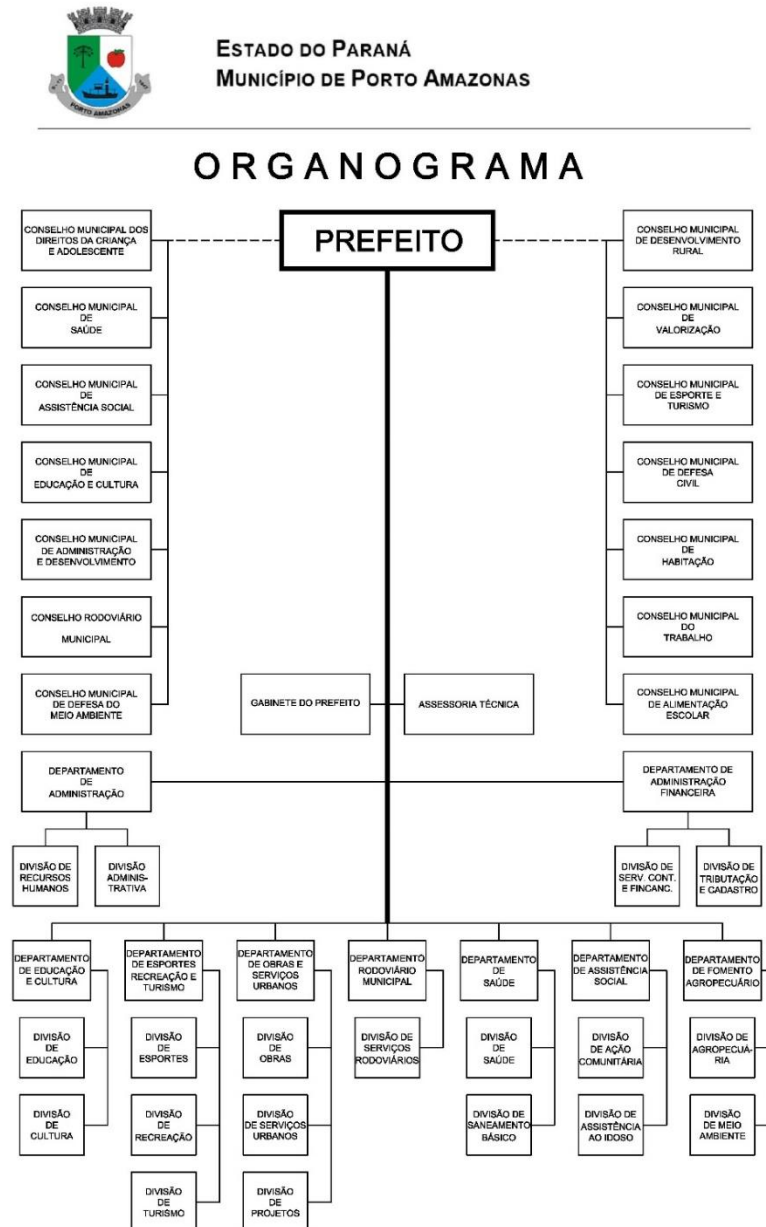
PORTO AMAZONAS

ESTADO DO PARANÁ
MUNICÍPIO DE PORTO AMAZONAS

ORGANOGRAMA

PREFEITO

CONSELHO MUNICIPAL DOS DIREITOS DA CRIANÇA E ADOLESCENTE

CONSELHO MUNICIPAL DE SAÚDE

CONSELHO MUNICIPAL DE ASSISTÊNCIA SOCIAL

CONSELHO MUNICIPAL DE EDUCAÇÃO E CULTURA

CONSELHO MUNICIPAL DE ADMINISTRAÇÃO E DESENVOLVIMENTO

CONSELHO RODOVIÁRIO MUNICIPAL

CONSELHO MUNICIPAL DE DEFESA DO MEIO AMBIENTE

CONSELHO MUNICIPAL DE DESENVOLVIMENTO RURAL

CONSELHO MUNICIPAL DE VALORIZAÇÃO

CONSELHO MUNICIPAL DE ESPORTE E TURISMO

CONSELHO MUNICIPAL DE DEFESA CIVIL

CONSELHO MUNICIPAL DE HABITAÇÃO

CONSELHO MUNICIPAL DO TRABALHO

CONSELHO MUNICIPAL DE ALIMENTAÇÃO ESCOLAR

GABINETE DO PREFEITO

ASSESSORIA TÉCNICA

DEPARTAMENTO DE ADMINISTRAÇÃO

DIVISÃO DE RECURSOS HUMANOS

DIVISÃO ADMINISTRATIVA

DEPARTAMENTO DE ADMINISTRAÇÃO FINANCEIRA

DIVISÃO DE SERV. CONT. E FINCANC.

DIVISÃO DE TRIBUTAÇÃO E CADASTRO

DEPARTAMENTO DE EDUCAÇÃO E CULTURA

DIVISÃO DE EDUCAÇÃO

DIVISÃO DE CULTURA

DEPARTAMENTO DE ESPORTES RECREAÇÃO E TURISMO

DIVISÃO DE ESPORTES

DIVISÃO DE RECREAÇÃO

DIVISÃO DE TURISMO

DEPARTAMENTO DE OBRAS E SERVIÇOS URBANOS

DIVISÃO DE OBRAS

DIVISÃO DE SERVIÇOS URBANOS

DIVISÃO DE PROJETOS

DEPARTAMENTO RODOVIÁRIO MUNICIPAL

DIVISÃO DE SERVIÇOS RODOVIÁRIOS

DEPARTAMENTO DE SAÚDE

DIVISÃO DE SAÚDE

DIVISÃO DE SANEAMENTO BÁSICO

DEPARTAMENTO DE ASSISTÊNCIA SOCIAL

DIVISÃO DE AÇÃO COMUNITÁRIA

DIVISÃO DE ASSISTÊNCIA AO IDOSO

DEPARTAMENTO DE FOMENTO AGROPECUÁRIO

DIVISÃO DE AGROPECUÁRIA

DIVISÃO DE MEIO AMBIENTE